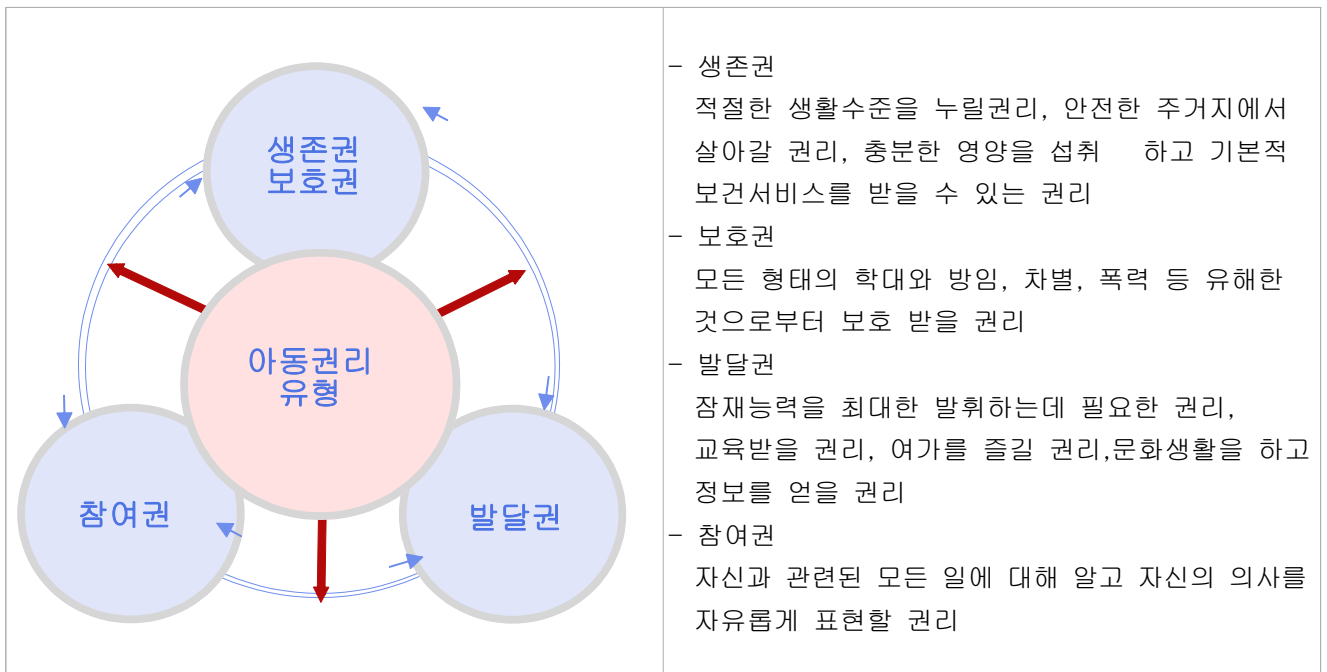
생존권
보호권

아동권리
유형

참여권

발달권

- 생존권
적절한 생활수준을 누릴권리, 안전한 주거지에서 살아갈 권리, 충분한 영양을 섭취 하고 기본적 보건서비스를 받을 수 있는 권리
- 보호권
모든 형태의 학대와 방임, 차별, 폭력 등 유해한 것으로부터 보호 받을 권리
- 발달권
잠재능력을 최대한 발휘하는데 필요한 권리, 교육받을 권리, 여가를 즐길 권리,문화생활을 하고 정보를 얻을 권리
- 참여권
자신과 관련된 모든 일에 대해 알고 자신의 의사를 자유롭게 표현할 권리